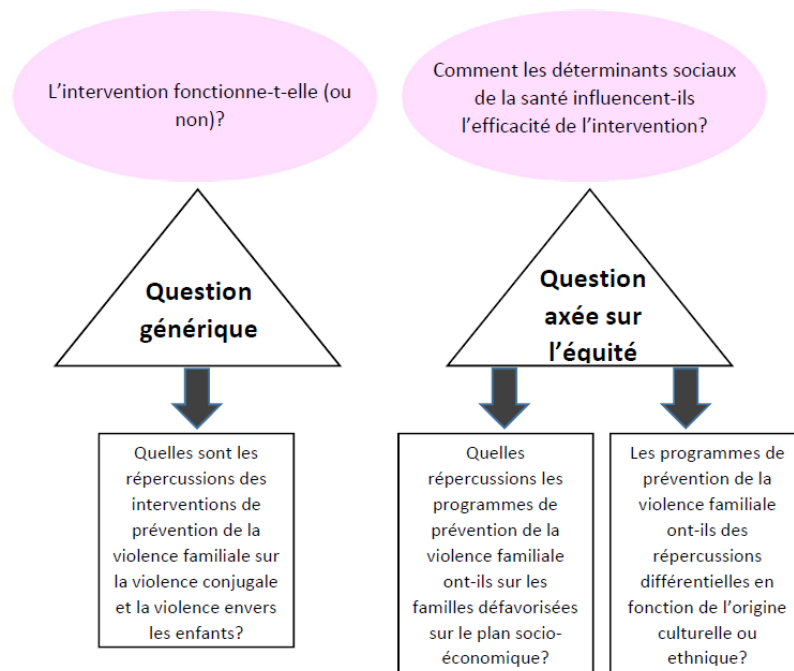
L'intervention fonctionne-t-elle (ou non)?

Question générique

Quelles sont les répercussions des interventions de prévention de la violence familiale sur la violence conjugale et la violence envers les enfants?

Comment les déterminants sociaux de la santé influencent-ils l'efficacité de l'intervention?

Question axée sur l'équité

Quelles répercussions les programmes de prévention de la violence familiale ont-ils sur les familles défavorisées sur le plan socio-économique?

Les programmes de prévention de la violence familiale ont-ils des répercussions différentielles en fonction de l'origine culturelle ou ethnique?